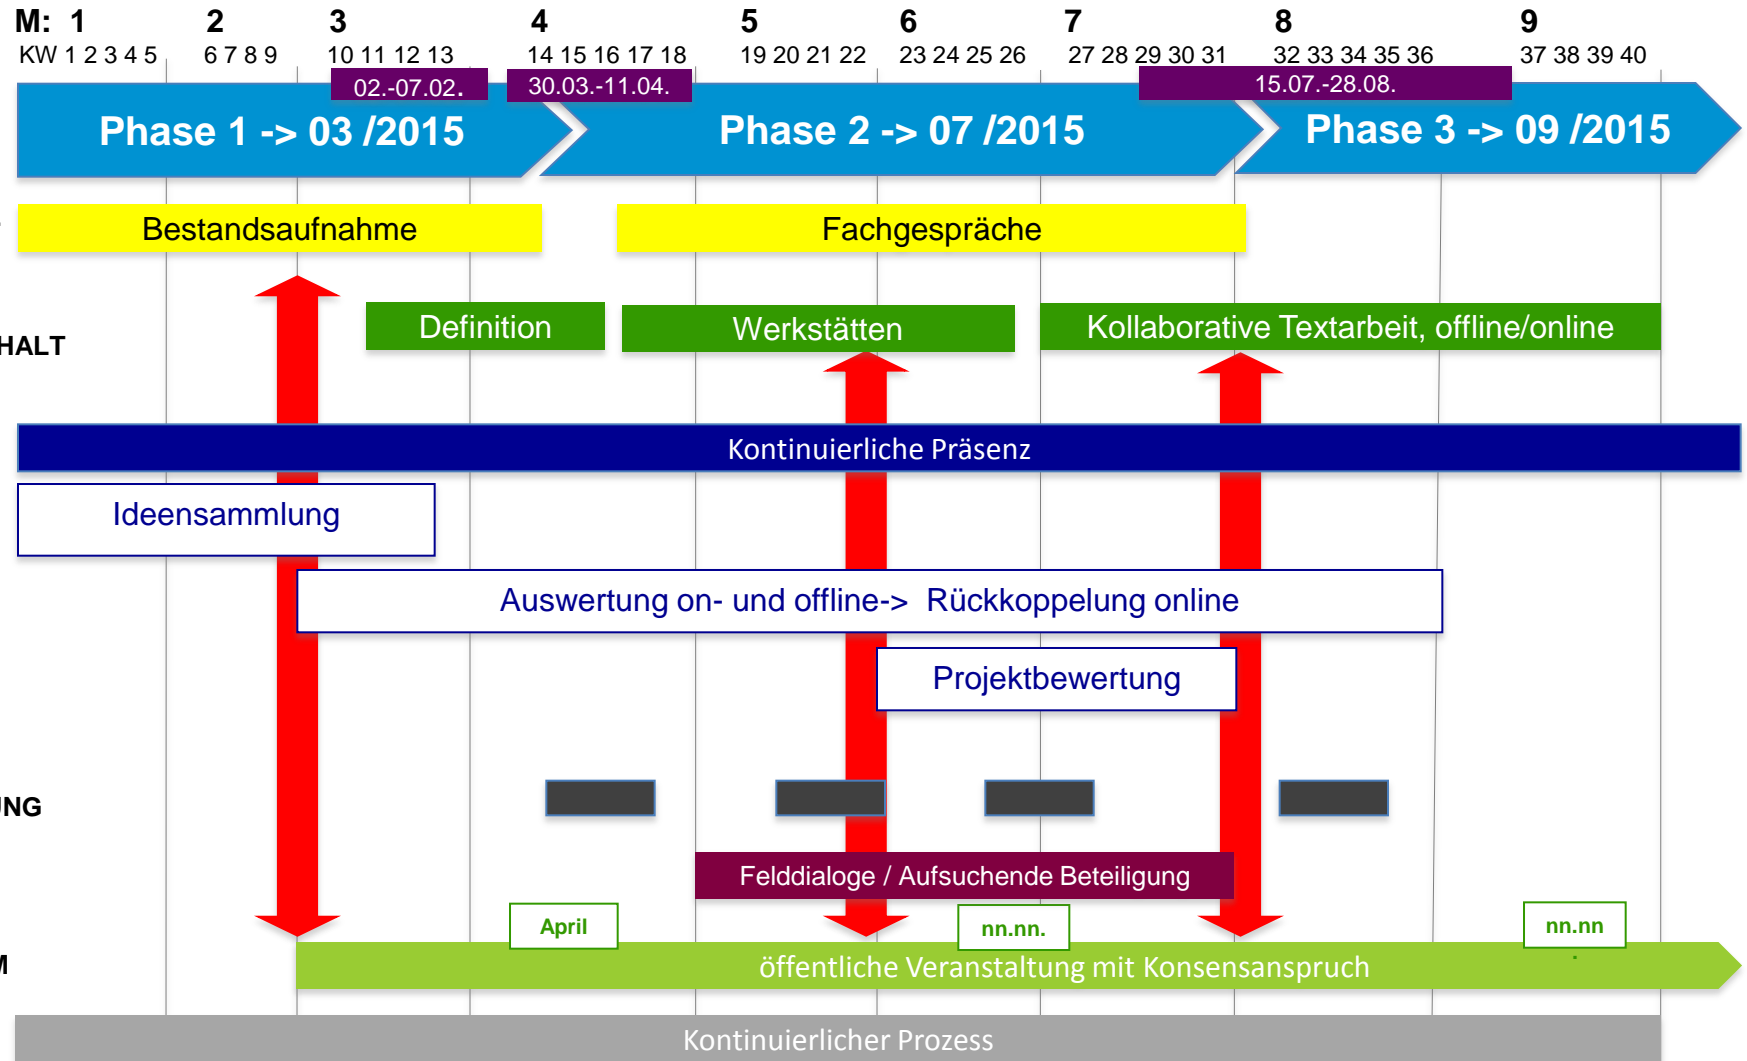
M: 1 2 3 4 5 6 7 8 9

KW 1 2 3 4 5 6 7 8 9 10 11 12 13 14 15 16 17 18 19 20 21 22 23 24 25 26 27 28 29 30 31 32 33 34 35 36 37 38 39 40

02.-07.02.
30.03.-11.04.
15.07.-28.08.

Phase 1 -> 03 /2015
Phase 2 -> 07 /2015
Phase 3 -> 09 /2015

Bestandsaufnahme
Fachgespräche

HALT
Definition
Werkstätten
Kollaborative Textarbeit, offline/online

Kontinuierliche Präsenz

Ideensammlung

Auswertung on- und offline-> Rückkoppelung online

Projektbewertung

NG

Felddialoge / Aufsuchende Beteiligung

April
nn.nn.
nn.nn

M
öffentliche Veranstaltung mit Konsensanspruch

Kontinuierlicher Prozess